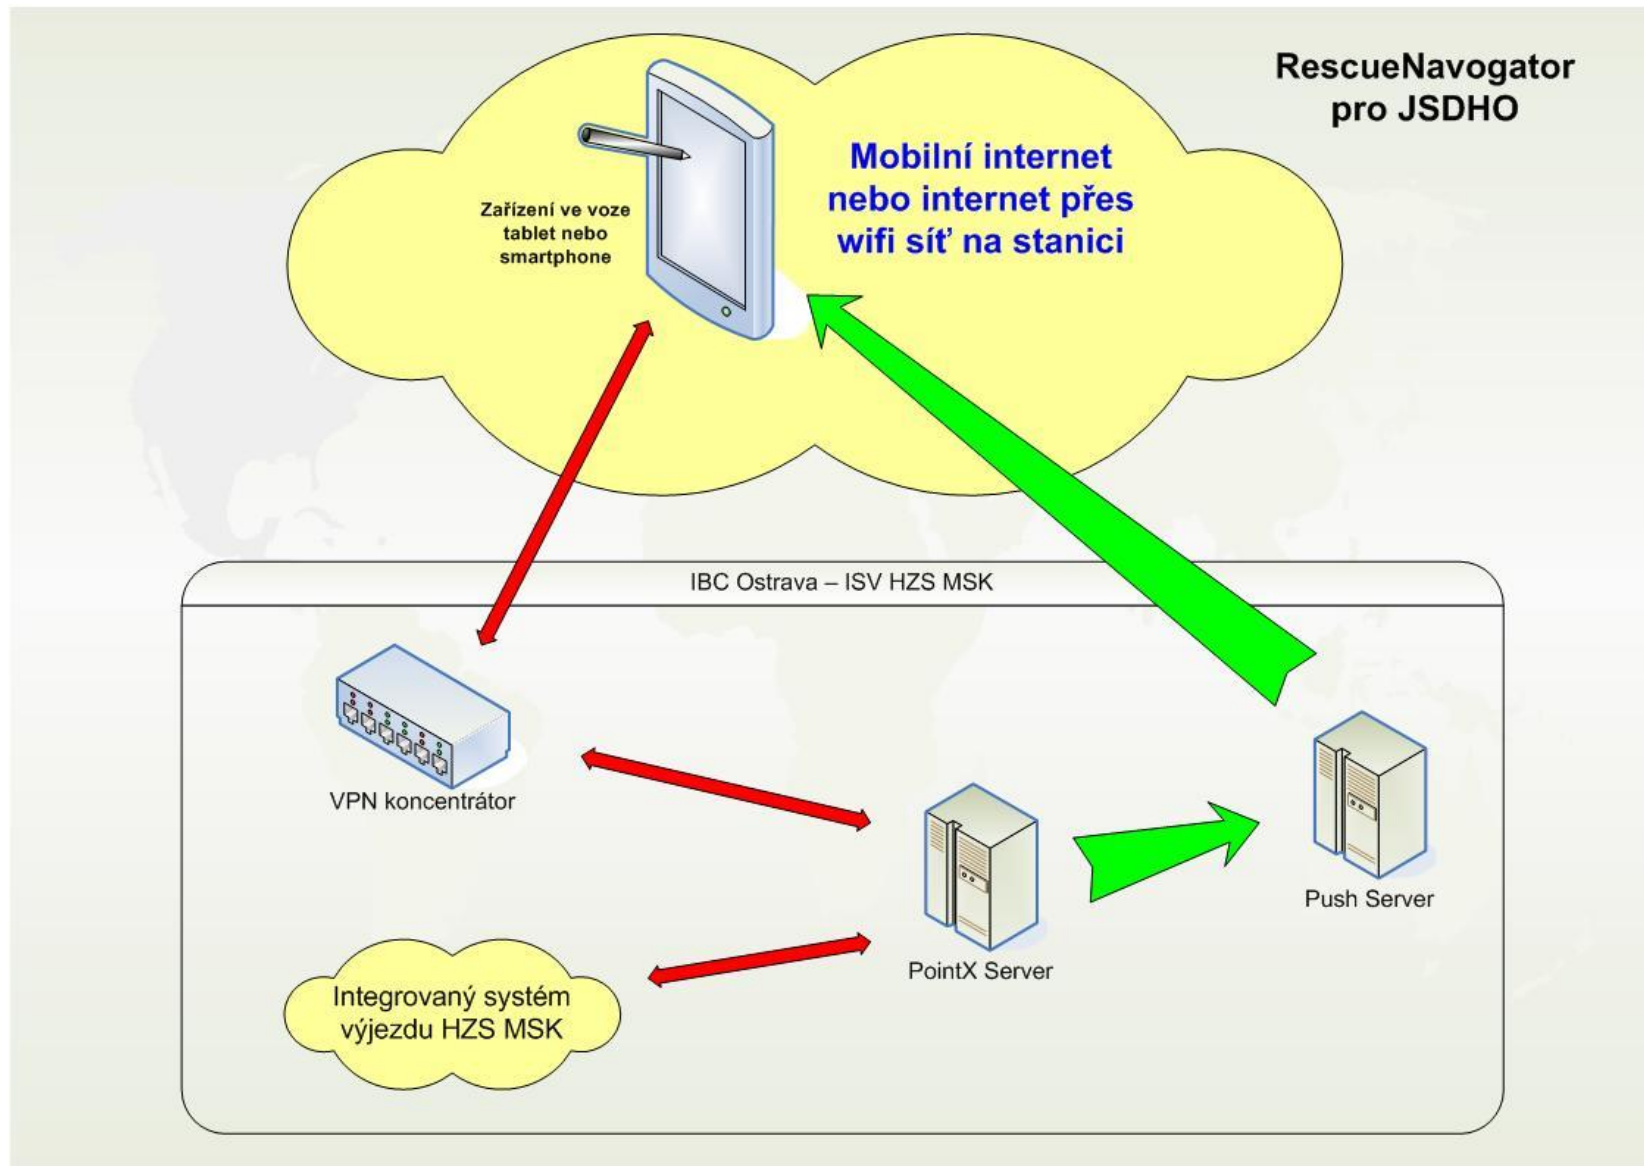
RescueNavogator pro JSDHO

Zařízení ve voze tablet nebo smartphone

Mobilní internet nebo internet přes wifi síť na stanici

IBC Ostrava – ISV HZS MSK

VPN koncentrátor

PointX Server

Push Server

Integrovaný systém výjezdu HZS MSK